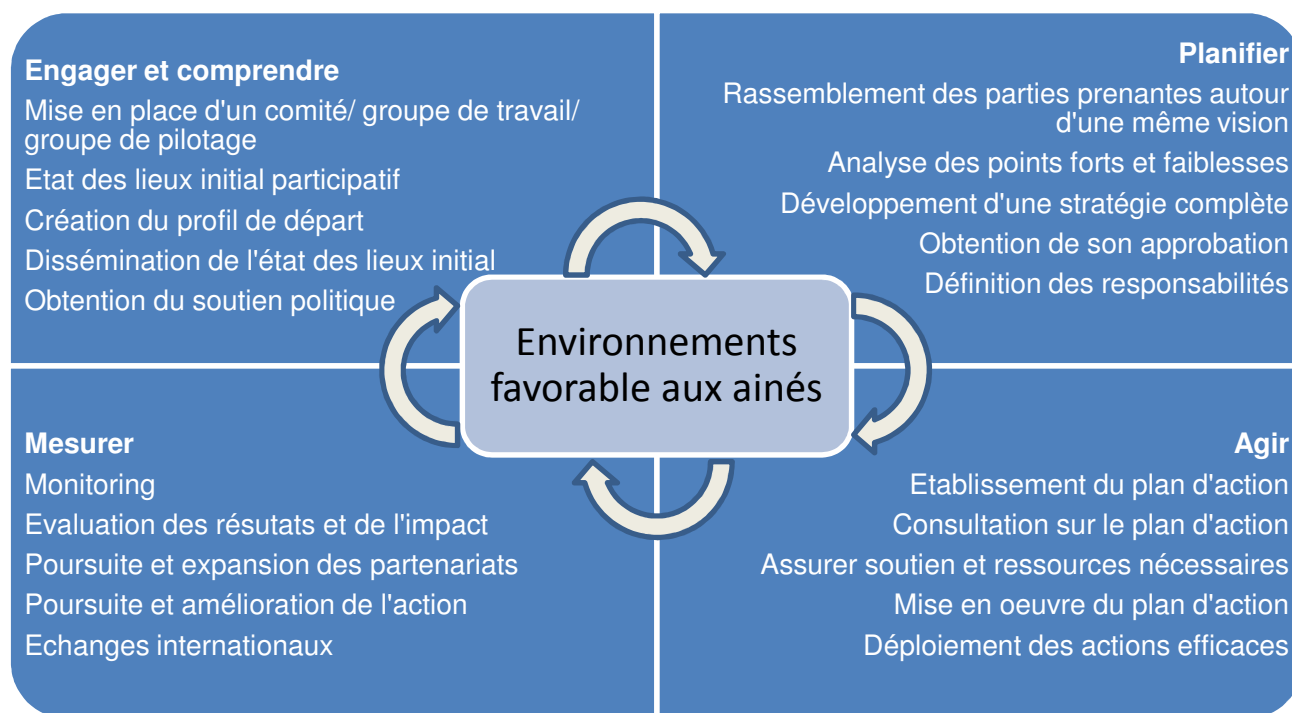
Engager et comprendre
Mise en place d'un comité/ groupe de travail/ groupe de pilotage
Etat des lieux initial participatif
Création du profil de départ
Dissémination de l'état des lieux initial
Obtention du soutien politique

Planifier
Rassemblement des parties prenantes autour d'une même vision
Analyse des points forts et faiblesses
Développement d'une stratégie complète
Obtention de son approbation
Définition des responsabilités

Environnements favorable aux ainés

Mesurer
Monitoring
Evaluation des résutats et de l'impact
Poursuite et expansion des partenariats
Poursuite et amélioration de l'action
Echanges internationaux

Agir
Etablissement du plan d'action
Consultation sur le plan d'action
Assurer soutien et ressources nécessaires
Mise en oeuvre du plan d'action
Déploiement des actions efficaces